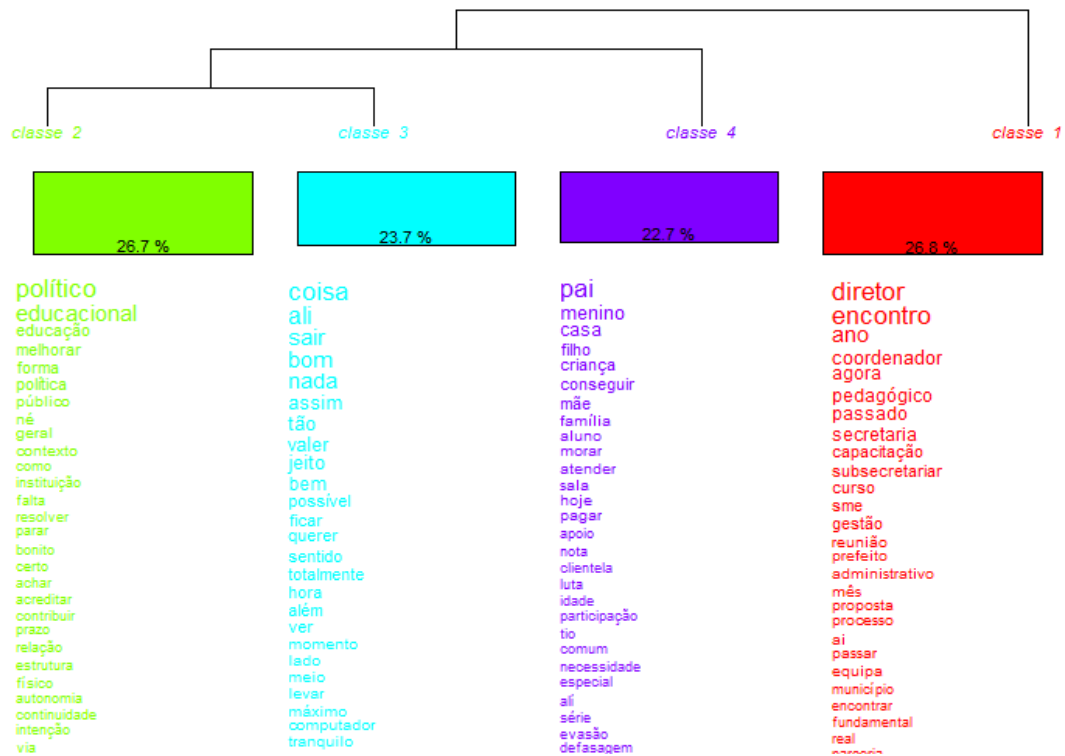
classe 2
classe 3
classe 4
classe 1

26.7 %
23.7 %
22.7 %
26.8 %

político
educacional
educação
melhorar
forma
política
público
né
geral
contexto
como
instituição
falta
resolver
parar
bonito
certo
achar
acreditar
contribuir
prazo
relação
estrutura
físico
autonomia
continuidade
intenção
via

coisa
ali
sair
bom
nada
assim
tão
valer
jeito
bem
possível
ficar
querer
sentido
totalmente
hora
além
ver
momento
lado
meio
levar
máximo
computador
tranquilo

pai
menino
casa
filho
criança
conseguir
mãe
família
aluno
morar
atender
sala
hoje
pagar
apoio
nota
clientela
luta
idade
participação
tio
comum
necessidade
especial
alí
série
evasão
defasagem

diretor
encontro
ano
coordenador
agora
pedagógico
passado
secretaria
capacitação
subsecretariar
curso
sme
gestão
reunião
prefeito
administrativo
mês
proposta
processo
ai
passar
equipa
município
encontrar
fundamental
real
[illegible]